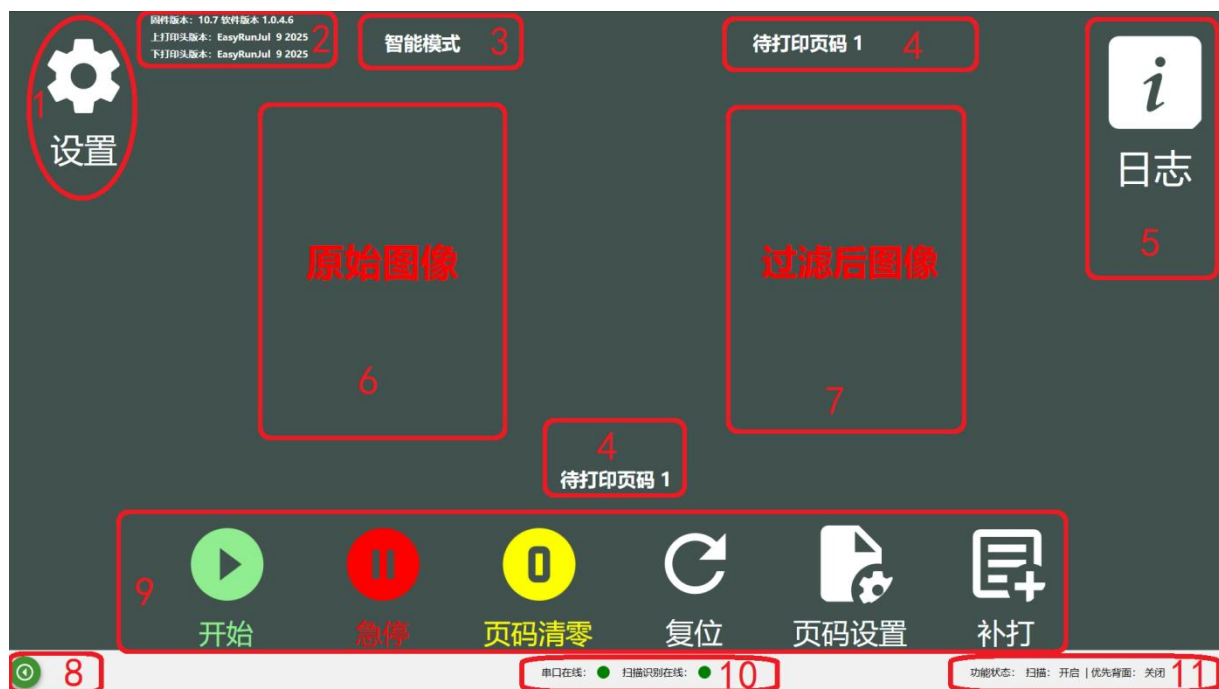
1
设置

固件版本：10.7 软件版本 1.0.4.6
上打印头版本：EasyRunJul 9 2025
下打印头版本：EasyRunJul 9 2025
2

智能模式 3

待打印页码 1 4

i
日志
5

原始图像
6

过滤后图像
7

4
待打印页码 1

9

开始

急停

0
页码清零

复位

页码设置

补打

8

串口在线： 扫描识别在线： 10

功能状态： 扫描： 开启 | 优先背面： 关闭 11